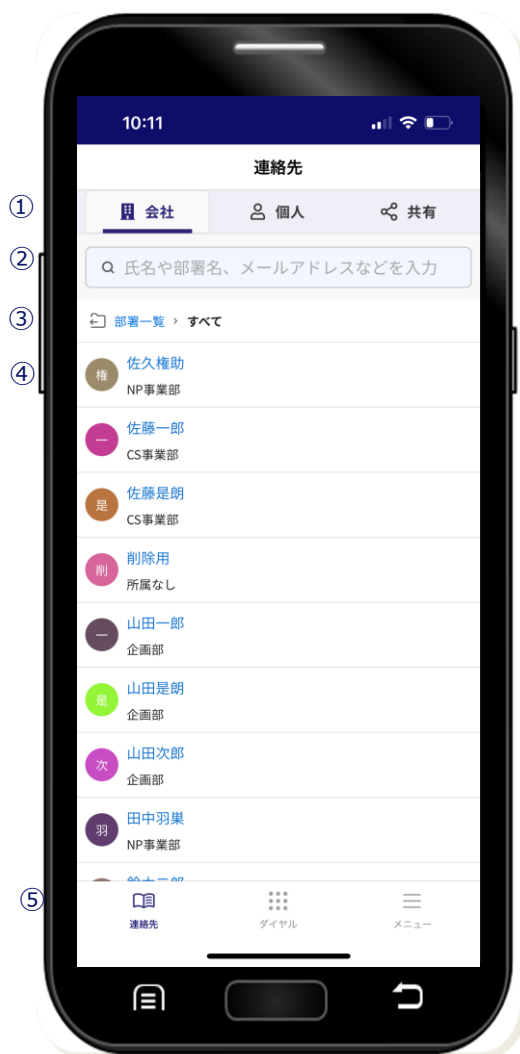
10:11

連絡先

①
会社
個人
共有

②
氏名や部署名、メールアドレスなどを入力

③
部署一覧 › すべて

④
権
佐久権助
NP事業部

一
佐藤一郎
CS事業部

是
佐藤是朗
CS事業部

削
削除用
所属なし

一
山田一郎
企画部

是
山田是朗
企画部

次
山田次郎
企画部

羽
田中羽巣
NP事業部

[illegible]

⑤
連絡先
ダイヤル
メニュー